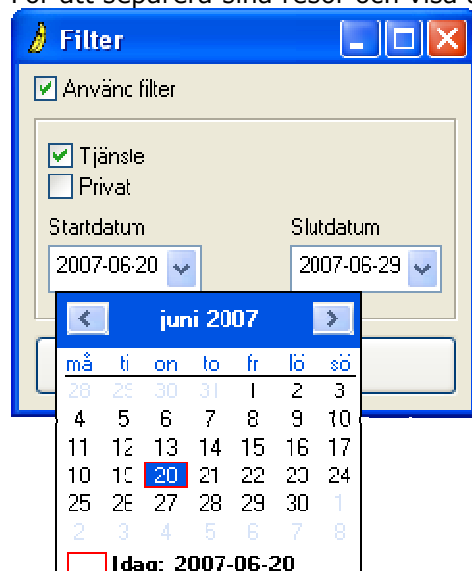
För att separera sina resor och visa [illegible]

Filter

Använd filter

Tjänste

Privat

Startdatum

2007-06-20

Slutdatum

2007-06-29

juni 2007

| må | ti | on | to | fr | lö | sö |
|---|---|---|---|---|---|---|
| 28 | 29 | 30 | 31 | 1 | 2 | 3 |
| 4 | 5 | 6 | 7 | 8 | 9 | 10 |
| 11 | 12 | 13 | 14 | 15 | 16 | 17 |
| 18 | 19 | 20 | 21 | 22 | 23 | 24 |
| 25 | 26 | 27 | 28 | 29 | 30 | 1 |
| 2 | 3 | 4 | 5 | 6 | 7 | 8 |

Idag: 2007-06-20